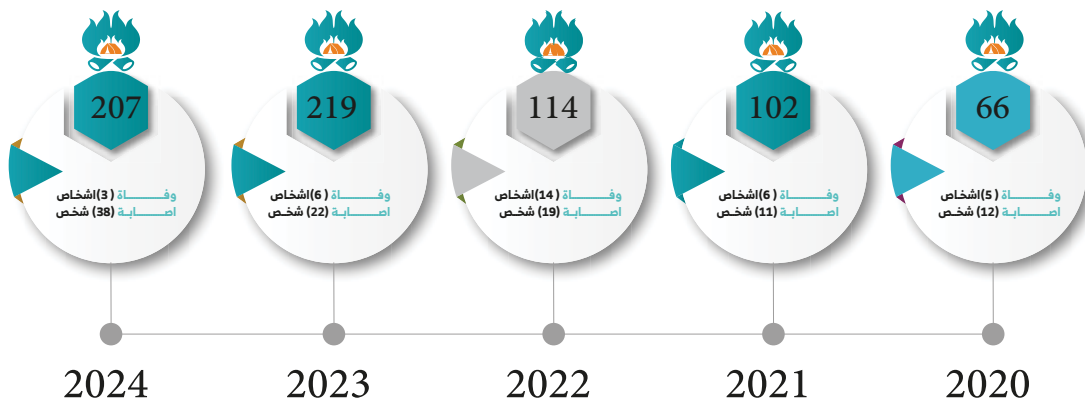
207
وفـــاة (3) اشخاص
اصـــابـة (38) شخص

219
وفـــاة ( 6) اشخاص
اصـــابـة (22) شخص

114
وفـــاة (14) اشخاص
اصـــابـة (19) شخص

102
وفـــاة ( 6) اشخاص
اصـــابـة (11) شخص

66
وفـــاة ( 5) اشخاص
اصـــابـة (12) شخص

2024
2023
2022
2021
2020